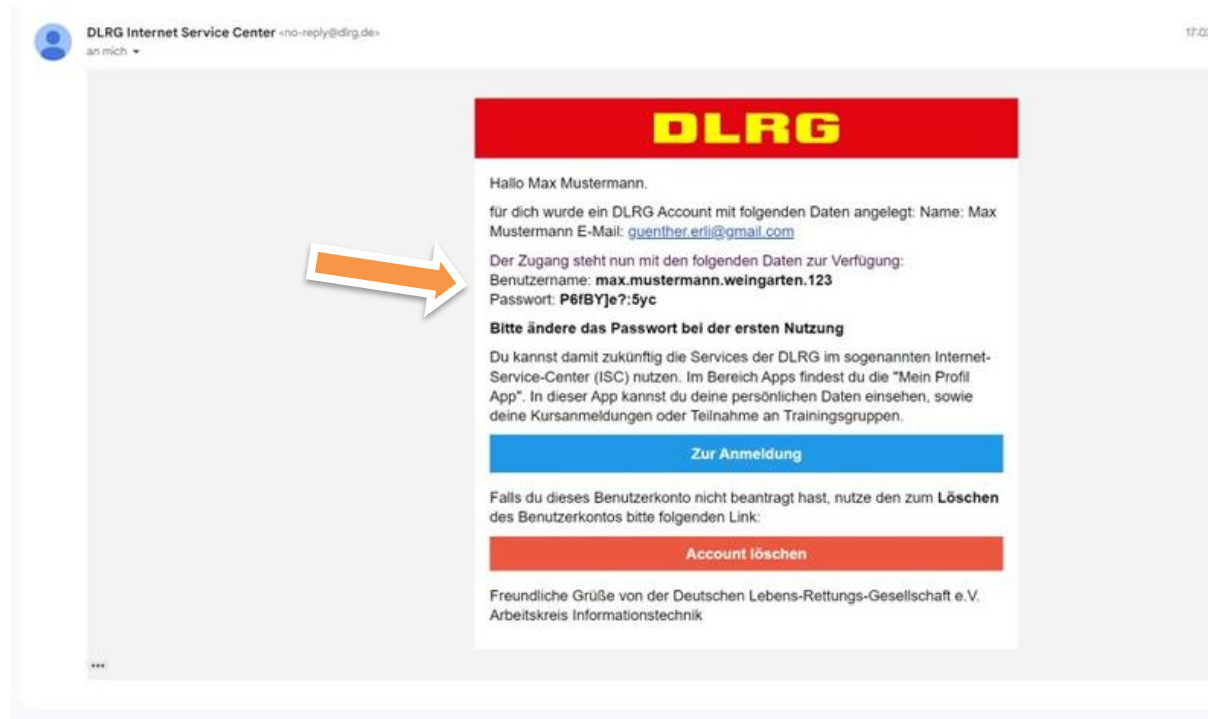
DLRG Internet Service Center <no-reply@dlrg.de>
an mich ▾

17:0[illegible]

DLRG

Hallo Max Mustermann,

für dich wurde ein DLRG Account mit folgenden Daten angelegt: Name: Max Mustermann E-Mail: guenther.erli@gmail.com

Der Zugang steht nun mit den folgenden Daten zur Verfügung:
Benutzername: **max.mustermann.weingarten.123**
Passwort: **P6fBY]e?:5yc**

**Bitte ändere das Passwort bei der ersten Nutzung**

Du kannst damit zukünftig die Services der DLRG im sogenannten Internet-Service-Center (ISC) nutzen. Im Bereich Apps findest du die "Mein Profil App". In dieser App kannst du deine persönlichen Daten einsehen, sowie deine Kursanmeldungen oder Teilnahme an Trainingsgruppen.

Zur Anmeldung

Falls du dieses Benutzerkonto nicht beantragt hast, nutze den zum **Löschen** des Benutzerkontos bitte folgenden Link:

Account löschen

Freundliche Grüße von der Deutschen Lebens-Rettungs-Gesellschaft e.V.
Arbeitskreis Informationstechnik

...